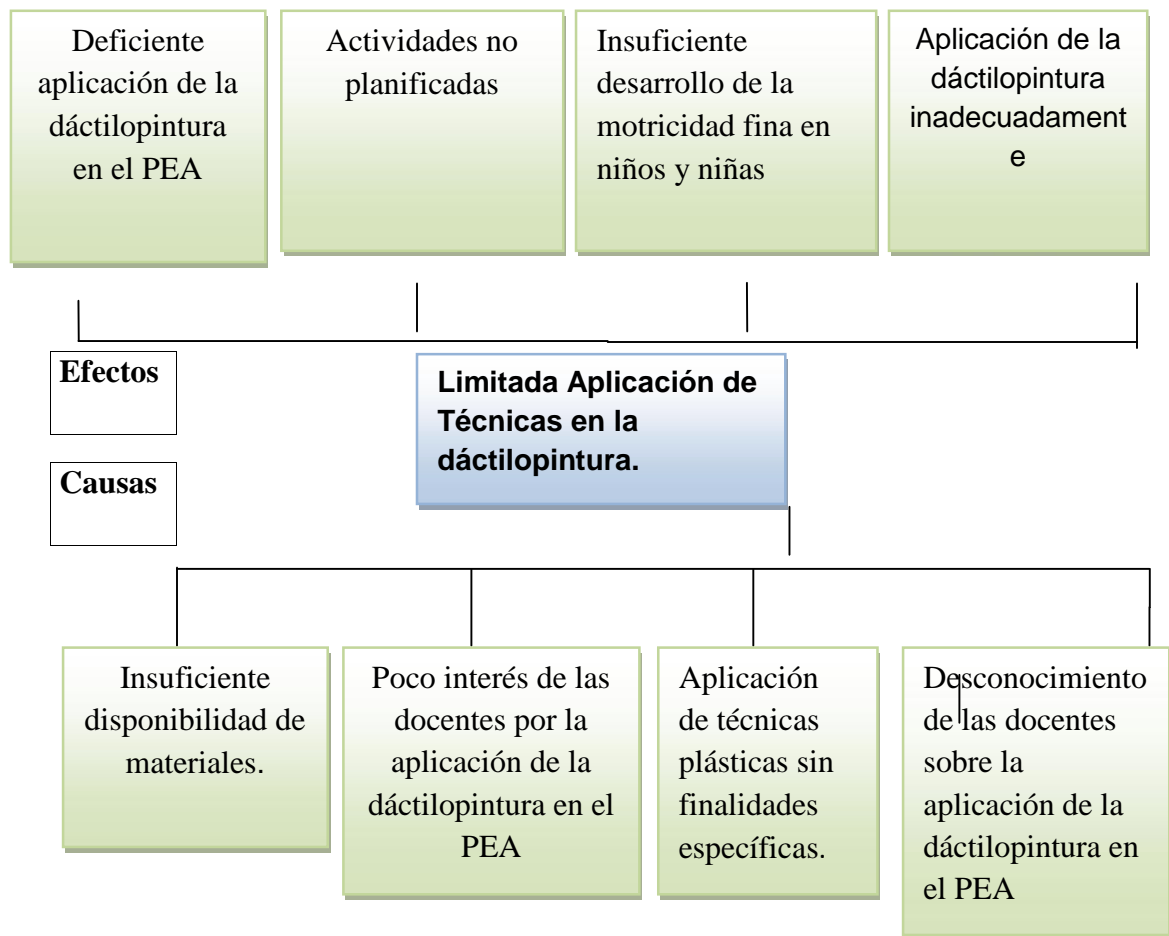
Deficiente aplicación de la dáctilopintura en el PEA

Actividades no planificadas

Insuficiente desarrollo de la motricidad fina en niños y niñas

Aplicación de la dáctilopintura inadecuadament e

Efectos

Limitada Aplicación de Técnicas en la dáctilopintura.

Causas

Insuficiente disponibilidad de materiales.

Poco interés de las docentes por la aplicación de la dáctilopintura en el PEA

Aplicación de técnicas plásticas sin finalidades específicas.

Desconocimiento de las docentes sobre la aplicación de la dáctilopintura en el PEA